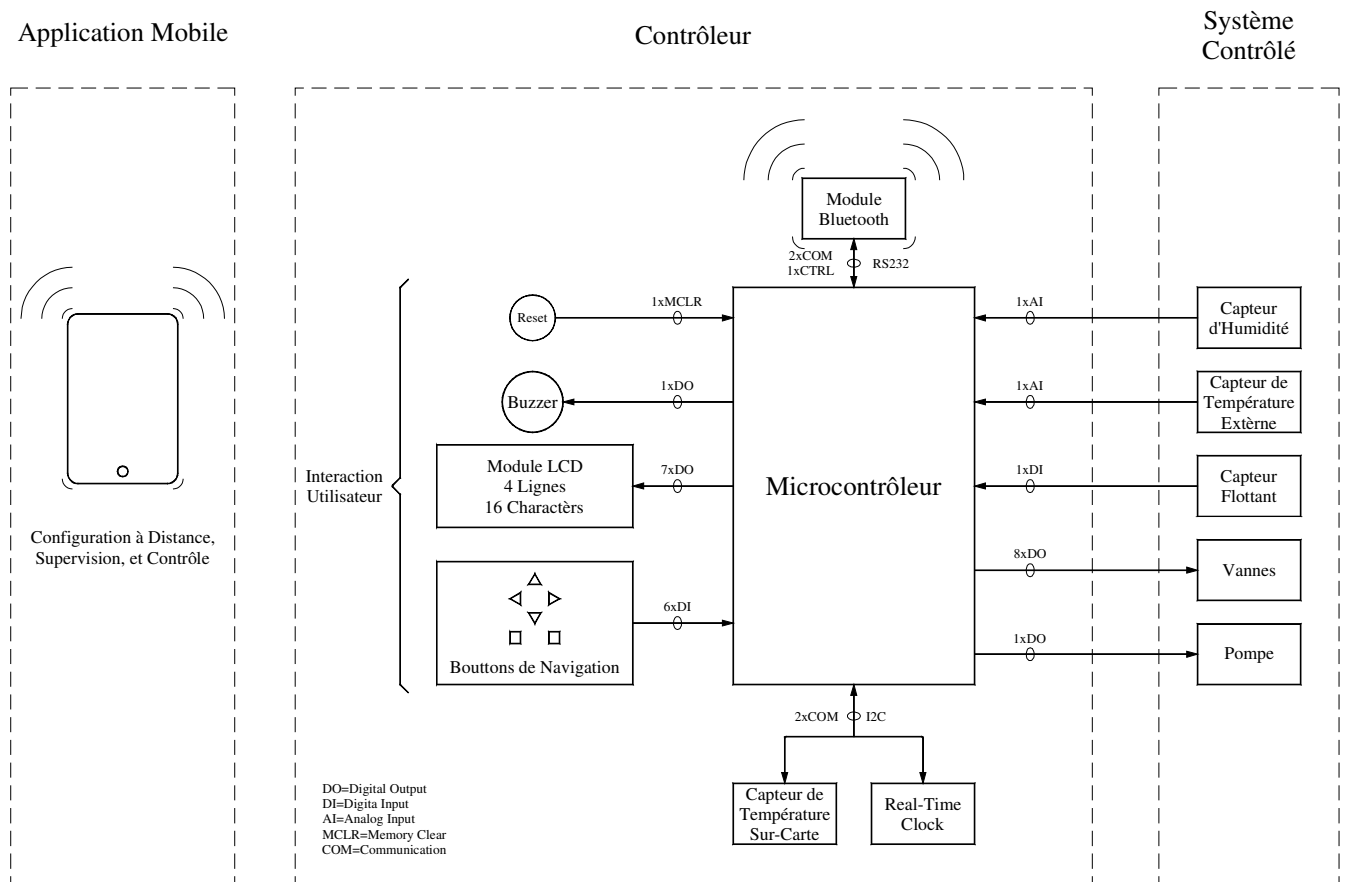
Application Mobile

Configuration à Distance, Supervision, et Contrôle

Contrôleur

Module Bluetooth

2xCOM
1xCTRL

RS232

Reset

1xMCLR

Buzzer

1xDO

Interaction Utilisateur

Module LCD
4 Lignes
16 Charactèrs

7xDO

Bouttons de Navigation

6xDI

Microcontrôleur

2xCOM

I2C

Capteur de Température Sur-Carte

Real-Time Clock

DO=Digital Output
DI=Digita Input
AI=Analog Input
MCLR=Memory Clear
COM=Communication

Système Contrôlé

1xAI

Capteur d'Humidité

1xAI

Capteur de Température Extèrne

1xDI

Capteur Flottant

8xDO

Vannes

1xDO

Pompe